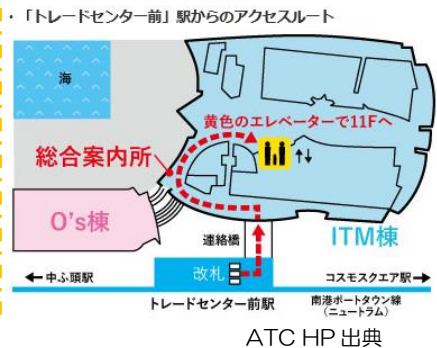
・「トレードセンター前」駅からのアクセスルート

海

黄色のエレベーターで11Fへ

総合案内所

O's棟

連絡橋

ITM棟

← 中ふ頭駅

改札

コスモスクエア駅 →

トレードセンター前駅

南港ポートタウン線
（ニュートラム）

ATC HP 出典